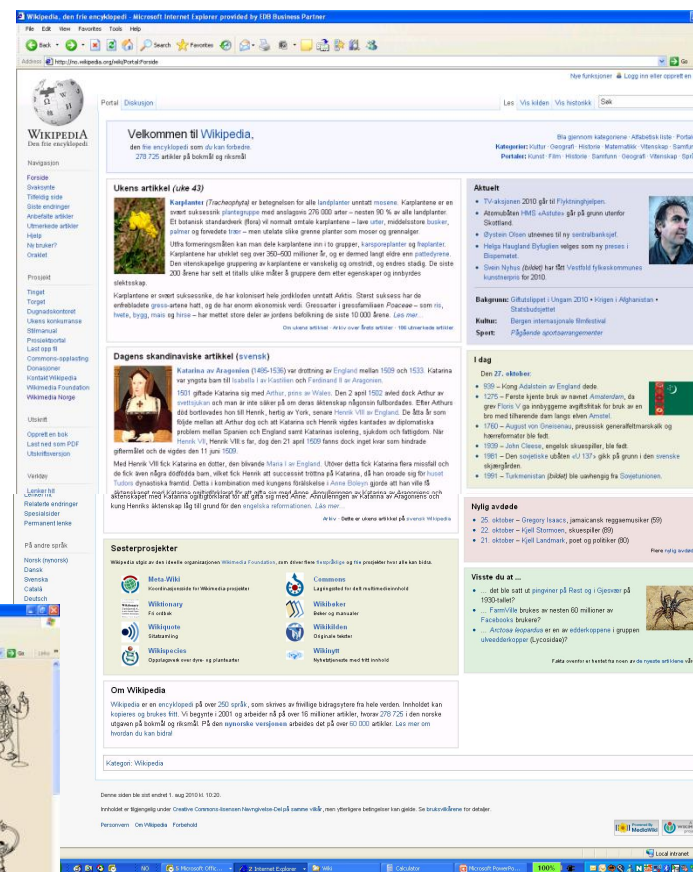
Wikipedia, den frie encyklopedi - Microsoft Internet Explorer provided by EDB Business Partner

File Edit View Favorites Tools Help

Back Search Favorites

Address http://no.wikipedia.org/wiki/Portal:Forside

Go

Nye funksjoner Logg inn eller opprett en

Portal Diskusjon Les Vis kilden Vis historikk Søk

WIKIPEDIA
Den frie encyklopedi

Velkommen til Wikipedia,
den frie encyklopedi som du kan forbedre.
278 725 artikler på bokmål og riksmål

Bla gjennom kategoriene · Alfabetisk liste · Portal
Kategorier: Kultur · Geografi · Historie · Matematikk · Vitenskap · Samfunn
Portaler: Kunst · Film · Historie · Samfunn · Geografi · Vitenskap · Spo

Navigasjon
Forside
Snarveite
Tilfeldig side
Siste endringer
Anbefalte artikler
Utmerkede artikler
Hjelp
Ny bruker?
Oraklet

Prosjekt
Tinget
Torget
Dugnadskontoret
Ukens konkurranse
Stilmanual
Prosjektportal
Last opp fil
Commons-opplasting
Donasjoner
Kontakt Wikipedia
Wikimedia Foundation
Wikimedia Norge

Utskrift
Opprett en bok
Last ned som PDF
Utskriftsversjon

Verktøy
Lenker hit
Relaterte endringer
Spesialsider
Permanent lenke

På andre språk
Norsk (nynorsk)
Dansk
Svenska
Català
Deutsch

Ukens artikkel (uke 43)

Karplanter (Tracheophyta) er betegnelsen for alle landplanter unntatt mosene. Karplantene er en svært suksessrik plantegruppe med anslagsvis 276 000 arter – nesten 90 % av alle landplanter. Et botanisk standardverk (flora) vil normalt omtale karplantene – lave urter, middelsstore busker, palmer og forvedede trær – men utelate slike grønne planter som moser og grønnalger.

Uths formeringsmåten kan man dele karplantene inn i to grupper, karsporeplanter og frøplanter. Karplantene har utviklet seg over 350–500 millioner år, og er dermed langt eldre enn pattedyrene. Den vitenskapelige grupperingen av karplantene er vanskelig og omstridt, og endres stadig. De siste 200 årene har sett et tilsvarende antall grupper dem etter egenskaper og innbyrdes slektsskap.

Karplantene er svært suksessrike, de har kolonisert hele jordkloden unntatt Arktis. Størst suksess har de enfrøbladete gress-artene hatt, og de har enorm økonomisk verdi. Gressarter i gressfamilien Poaceae – som ris, hvete, bygg, mais og hirse – har mettet store deler av jordens befolkning de siste 10 000 årene. Les mer...

Om ukens artikkel · Arkiv over fleste artikler · 186 utmerkede artikler

Dagens skandinaviske artikkel (svensk)

Katarina av Aragonien (1485-1536) var drottning av England mellan 1509 och 1533. Katarina var yngsta barn till Isabella I av Kastilien och Ferdinand II av Aragonien.

1501 giftade Katarina sig med Arthur, prins av Wales. Den 2 april 1502 avled dock Arthur av svettsjukan och man är inte säker på om deras äktenskap någonsin fullbordades. Efter Arthurs död bortlovades hon till Henrik, hertig av York, senare Henrik VIII av England. De båda är som följde mellan att Arthur dog och att Katarina och Henrik vigdes kantades av diplomatiska problem mellan Spanien och England samt Katarinas isolering, sjukdom och fattigdom. När Henrik VII, Henrik VIII:s far, dog den 21 april 1509 fanns dock inget kvar som hindrade giftermålet och de vigdes den 11 juni 1509.

Med Henrik VIII fick Katarina en dotter, den blivande Maria I av England. Utöver detta fick Katarina flera missfall och de fick även några dödfödda barn, vilket fick Henrik att successivt tröttna på Katarina, då han ansåg sig för huset Tudors dynastiska framtid. Detta i kombination med kungens förälskelse i Anne Boleyn gjorde att han ville få äktenskapet med Katarina ogiltigförklarat för att gifta sig med Anne. Annulleringen av Katarina av Aragoniens och kung Henriks äktenskap låg till grund för den engelska reformationen. Les mer...

Arkiv · Dette er ukens artikkel på svensk Wikipedia

Søsterprosjekter
Wikipedia eies av den ideelle organisasjonen Wikimedia Foundation, som driver flere flerspråklige og frie prosjekter hvor alle kan bidra.

Meta-Wiki
Koordineringsside for Wikimedia-prosjekter
Commons
Lagringssted for delt multimedieinnhold
Wiktionary
Fri ordbok
Wikibøker
Bøker og manualer
Wikiquote
Sitatsamling
Wikikilden
Originale tekster
Wikispecies
Oppslagsverk over dyre- og plantearter
Wikinytt
Nyhetstjeneste med fritt innhold

Om Wikipedia
Wikipedia er en encyklopedi på over 250 språk, som skrives av frivillige bidragsytere fra hele verden. Innholdet kan kopieres og brukes fritt. Vi begynte i 2001 og arbeider nå på over 16 millioner artikler, hvorav 278 725 i den norske utgaven på bokmål og riksmål. På den nynorske versjonen arbeides det på over 60 000 artikler. Les mer om hvordan du kan bidra!

Kategori: Wikipedia

Aktuelt
• TV-aksjonen 2010 går til Flyktninghjelpen.
• Atomubåten HMS «Astute» går på grunn utenfor Skottland.
• Øystein Olsen utnevnes til ny sentralbanksjef.
• Helga Haugland Byfuglien velges som ny preses i Bispemøtet.
• Svein Nyhus (bildet) har fått Vestfold fylkeskommunes kunstnerpris for 2010.

Bakgrunn: Giftutslippet i Ungarn 2010 • Krigen i Afghanistan • Statsbudsjettet
Kultur: Bergen internasjonale filmfestival
Sport: Pågående sportsarrangementer

I dag
Den 27. oktober:
• 939 – Kong Adalstein av England døde.
• 1275 – Første kjente bruk av navnet Amsterdam, da grev Floris V ga innbyggerne avgiftsfritak for bruk av en bro med tilhørende dam langs elven Amstel.
• 1760 – August von Gneisenau, prøyssisk generalfeltmarskalk og hærreformator ble født.
• 1939 – John Cleese, engelsk skuespiller, ble født.
• 1981 – Den sovjetiske ubåten «U 137» gikk på grunn i den svenske skjærgården.
• 1991 – Turkmenistan (bildet) ble uavhengig fra Sovjetunionen.

Nylig avdøde
• 25. oktober – Gregory Isaacs, jamaicansk reggaemusiker (59)
• 22. oktober – Kjell Stormoen, skuespiller (89)
• 21. oktober – Kjell Landmark, poet og politiker (80)
Flere nylig avdøde

Visste du at ...
• ... det ble satt ut pingener på Rest og i Gjesvær på 1930-tallet?
• ... FarmVille brukes av nesten 60 millioner av Facebooks brukere?
• ... Arctosa leopardus er en av edderkoppene i gruppen ulveedderkopper (Lycosidae)?
Fakta ovenfor er hentet fra noen av de nyeste artiklene våre

Denne siden ble sist endret 1. aug 2010 kl. 10:20.
Innholdet er tilgjengelig under Creative Commons-lisensen Navngivelse-Del på samme vilkår, men ytterligere betingelser kan gjelde. Se bruksvilkårene for detaljer.
Personvern Om Wikipedia Forbehold

Powered by MediaWiki

Local intranet

5 Microsoft Offic... 2 Internet Explorer Calculator Microsoft PowerPo... 100%